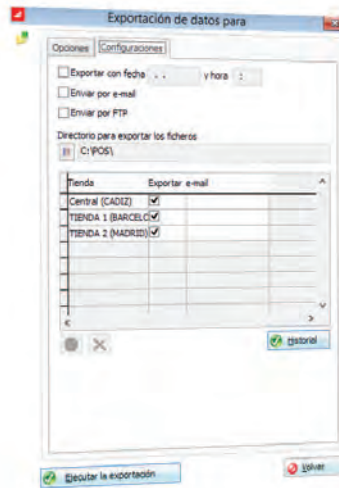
Exportación de datos para

Opciones | Configuraciones

Exportar con fecha . . y hora :

Enviar por e-mail

Enviar por FTP

Directorio para exportar los ficheros

C:\POS\

| Tienda | Exportar | e-mail |
|---|---|---|
| Central (CADIZ) | ✓ | |
| TIENDA 1 (BARCELO | ✓ | |
| TIENDA 2 (MADRID) | ✓ | |

Historial

Ejecutar la exportación

Volver